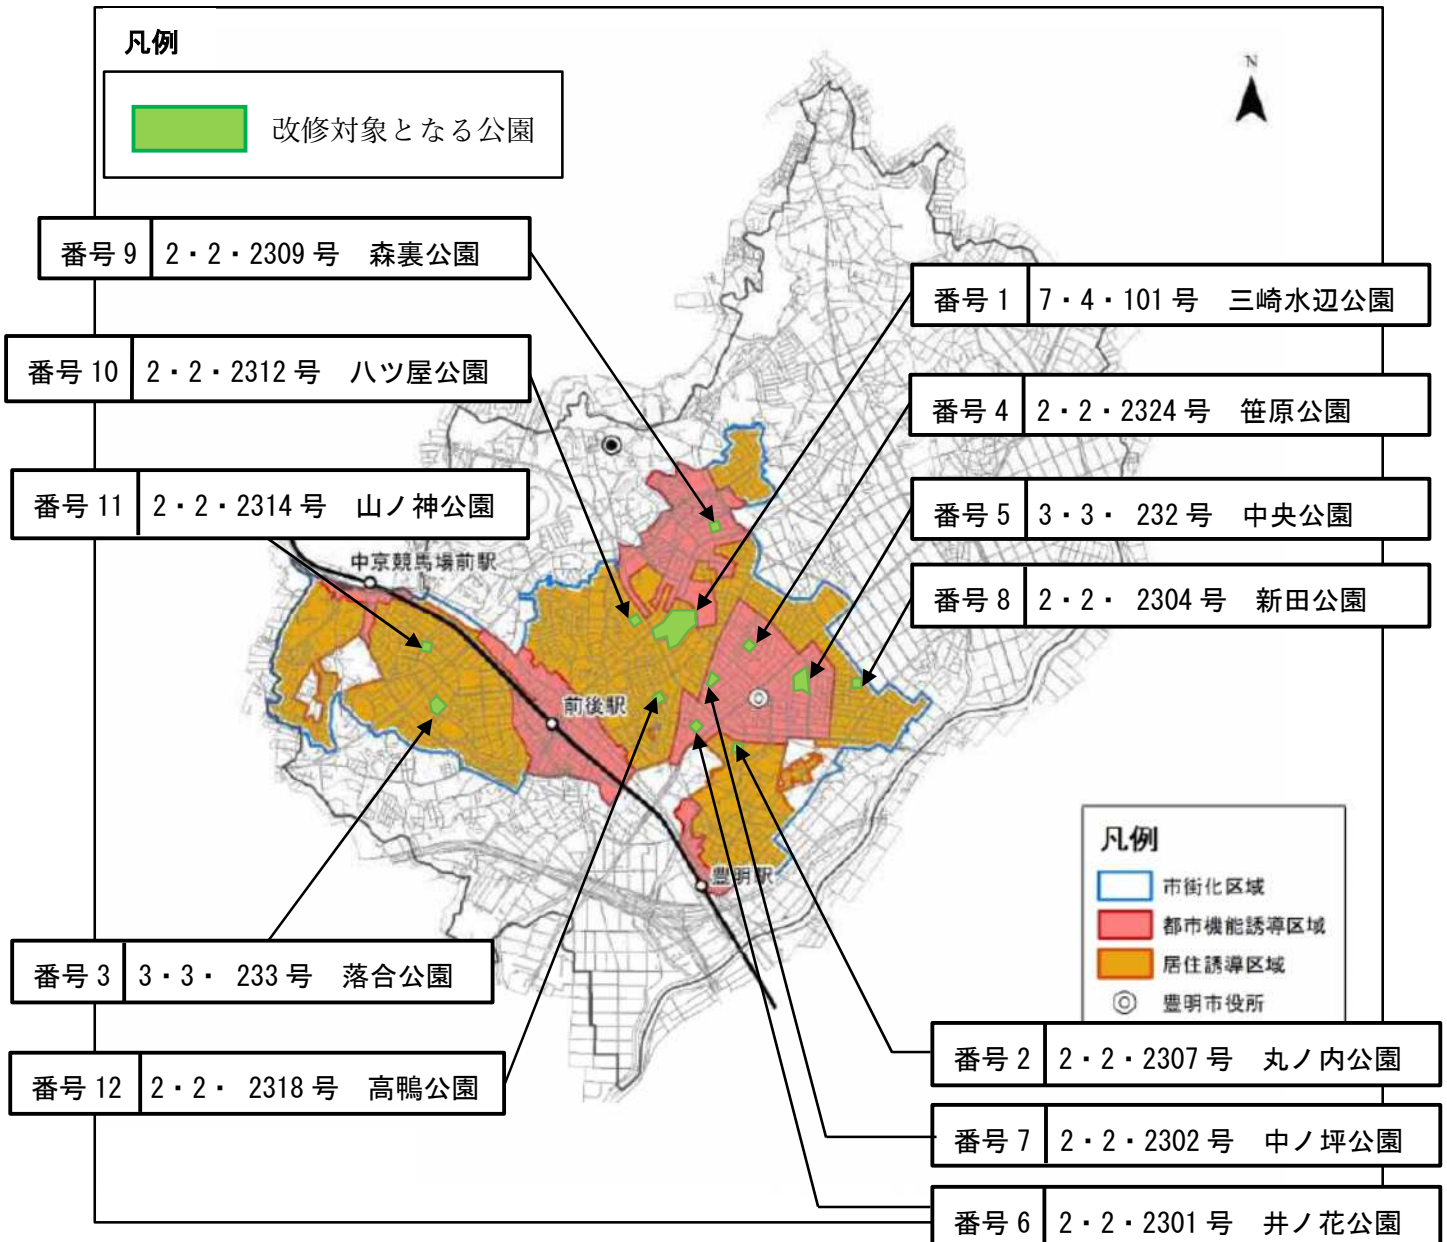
凡例

改修対象となる公園

N

| 番号 9 | 2・2・2309 号　森裏公園 |
|---|---|

| 番号 1 | 7・4・101 号　三崎水辺公園 |
|---|---|

| 番号 10 | 2・2・2312 号　ハツ屋公園 |
|---|---|

| 番号 4 | 2・2・2324 号　笹原公園 |
|---|---|

| 番号 11 | 2・2・2314 号　山ノ神公園 |
|---|---|

| 番号 5 | 3・3・ 232 号　中央公園 |
|---|---|

| 番号 8 | 2・2・ 2304 号　新田公園 |
|---|---|

中京競馬場前駅

前後駅

豊明駅

凡例
市街化区域
都市機能誘導区域
居住誘導区域
豊明市役所

| 番号 3 | 3・3・ 233 号　落合公園 |
|---|---|

| 番号 12 | 2・2・ 2318 号　高鴨公園 |
|---|---|

| 番号 2 | 2・2・2307 号　丸ノ内公園 |
|---|---|

| 番号 7 | 2・2・2302 号　中ノ坪公園 |
|---|---|

| 番号 6 | 2・2・2301 号　井ノ花公園 |
|---|---|